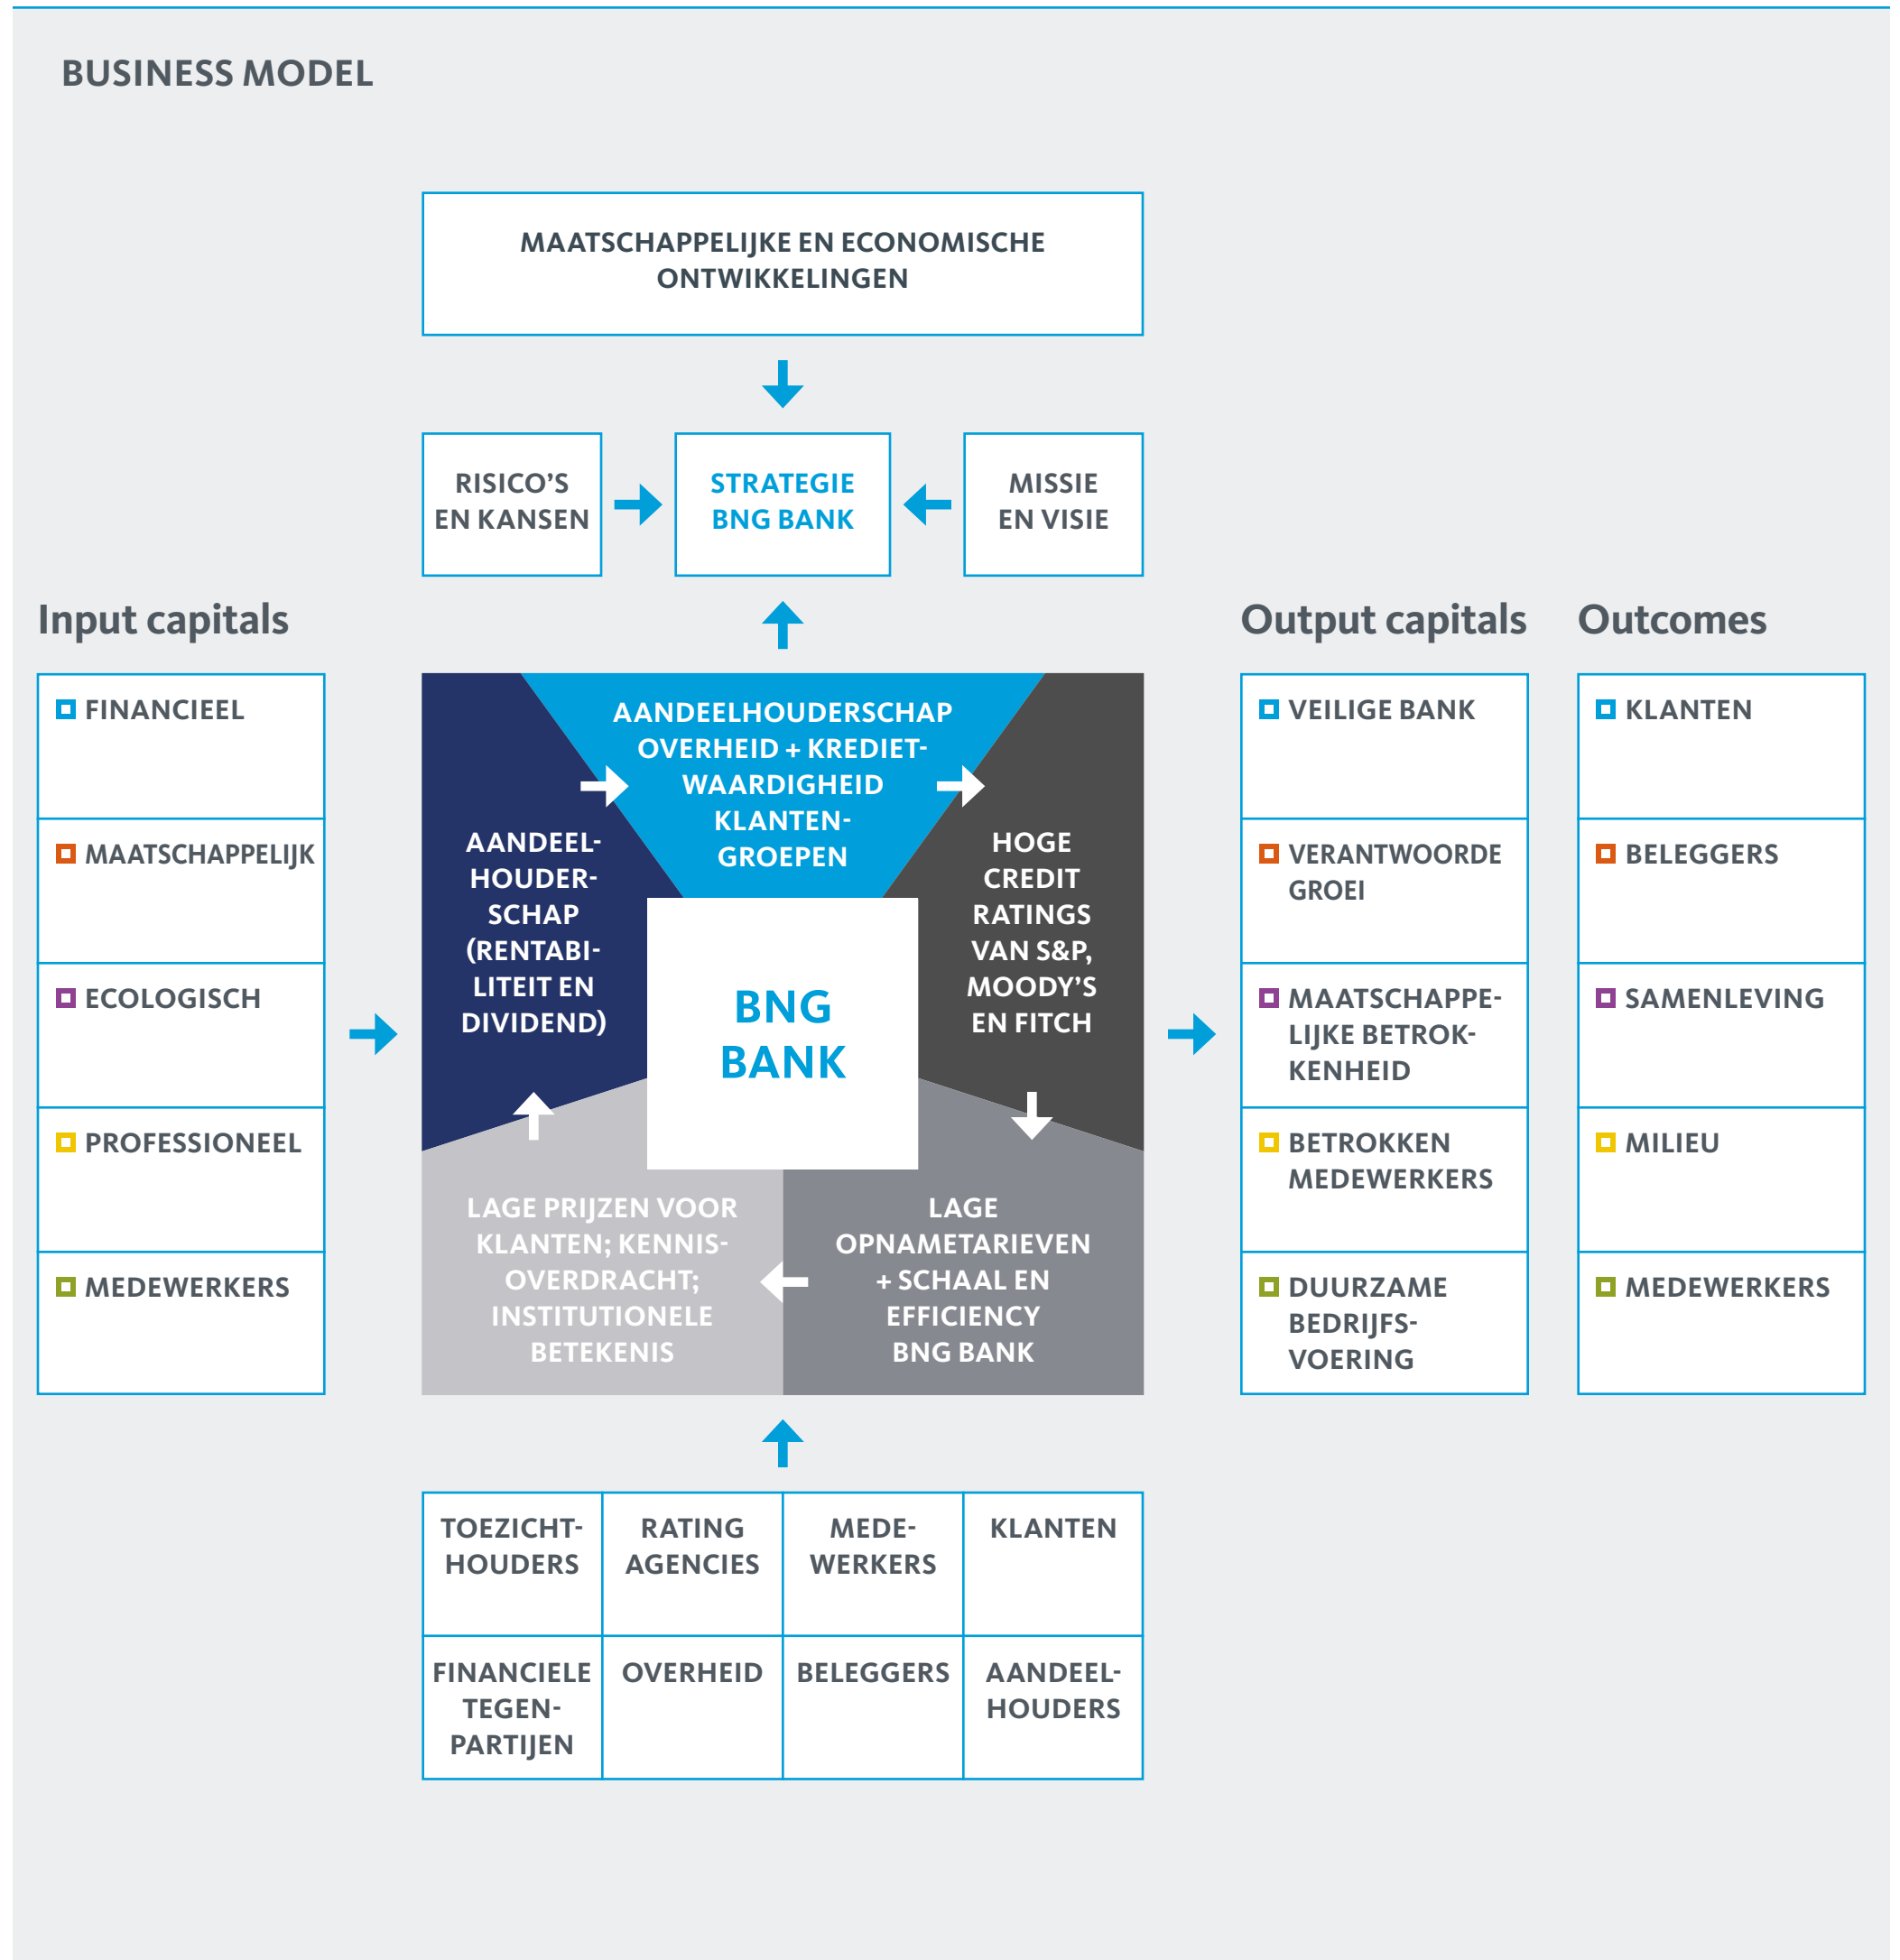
BUSINESS MODEL

MAATSCHAPPELIJKE EN ECONOMISCHE ONTWIKKELINGEN

RISICO'S EN KANSEN

STRATEGIE BNG BANK

MISSIE EN VISIE

Input capitals

FINANCIEEL

MAATSCHAPPELIJK

ECOLOGISCH

PROFESSIONEEL

MEDEWERKERS

AANDEELHOUDERSCHAP OVERHEID + KREDIETWAARDIGHEID KLANTENGROEPEN

AANDEELHOUDERSCHAP (RENTABILITEIT EN DIVIDEND)

HOGE CREDIT RATINGS VAN S&P, MOODY'S EN FITCH

BNG BANK

LAGE PRIJZEN VOOR KLANTEN; KENNISOVERDRACHT; INSTITUTIONELE BETEKENIS

LAGE OPNAMETARIEVEN + SCHAAL EN EFFICIENCY BNG BANK

Output capitals

VEILIGE BANK

VERANTWOORDE GROEI

MAATSCHAPPELIJKE BETROKKENHEID

BETROKKEN MEDEWERKERS

DUURZAME BEDRIJFSVOERING

Outcomes

KLANTEN

BELEGGERS

SAMENLEVING

MILIEU

MEDEWERKERS

| TOEZICHTHOUDERS | RATING AGENCIES | MEDEWERKERS | KLANTEN |
|---|---|---|---|
| FINANCIELE TEGENPARTIJEN | OVERHEID | BELEGGERS | AANDEELHOUDERS |